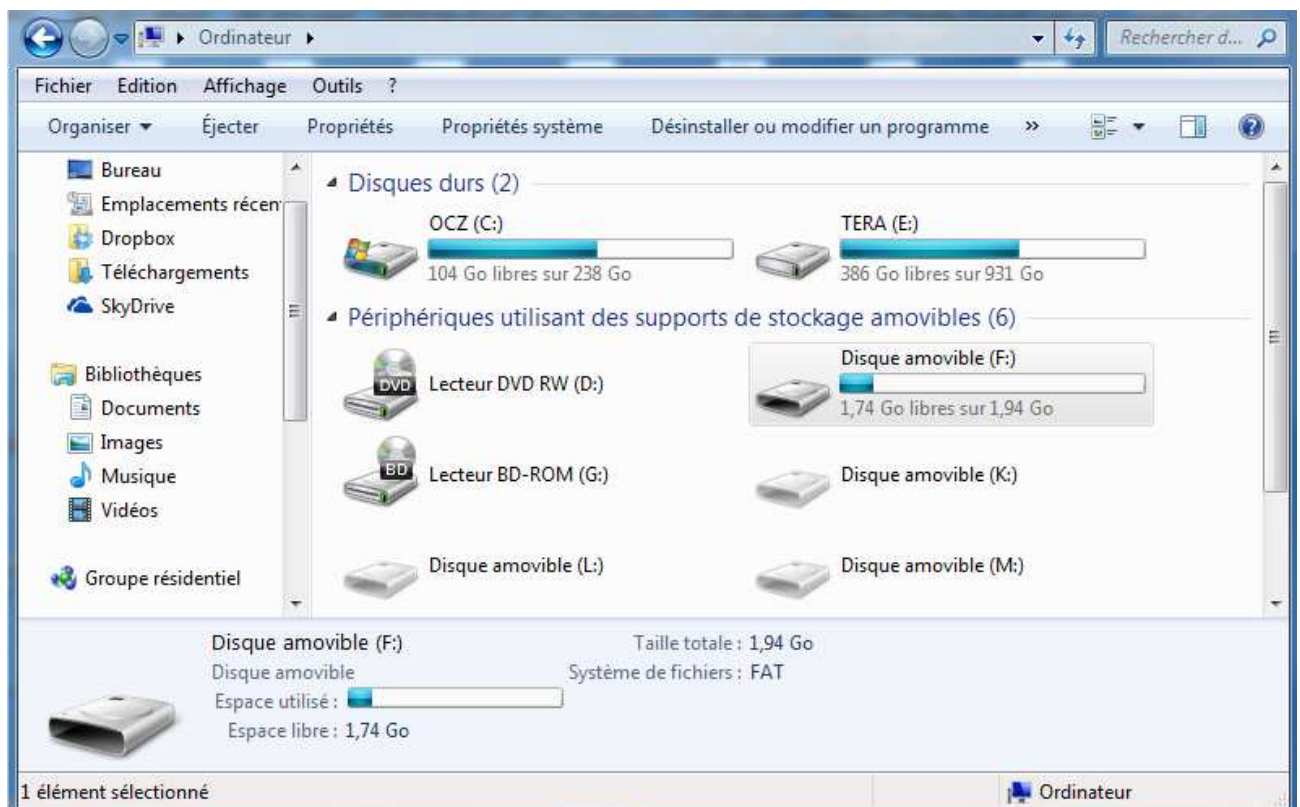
▸ Ordinateur ▸

Rechercher d...

Fichier Edition Affichage Outils ?

Organiser ▾ Éjecter Propriétés Propriétés système Désinstaller ou modifier un programme »

Bureau
Emplacements récen
Dropbox
Téléchargements
SkyDrive

Bibliothèques
Documents
Images
Musique
Vidéos

Groupe résidentiel

Disques durs (2)

OCZ (C:)
104 Go libres sur 238 Go

TERA (E:)
386 Go libres sur 931 Go

Périphériques utilisant des supports de stockage amovibles (6)

DVD
Lecteur DVD RW (D:)

Disque amovible (F:)
1,74 Go libres sur 1,94 Go

BD
Lecteur BD-ROM (G:)

Disque amovible (K:)

Disque amovible (L:)

Disque amovible (M:)

Disque amovible (F:)
Disque amovible
Espace utilisé :
Espace libre : 1,74 Go

Taille totale : 1,94 Go
Système de fichiers : FAT

1 élément sélectionné

Ordinateur